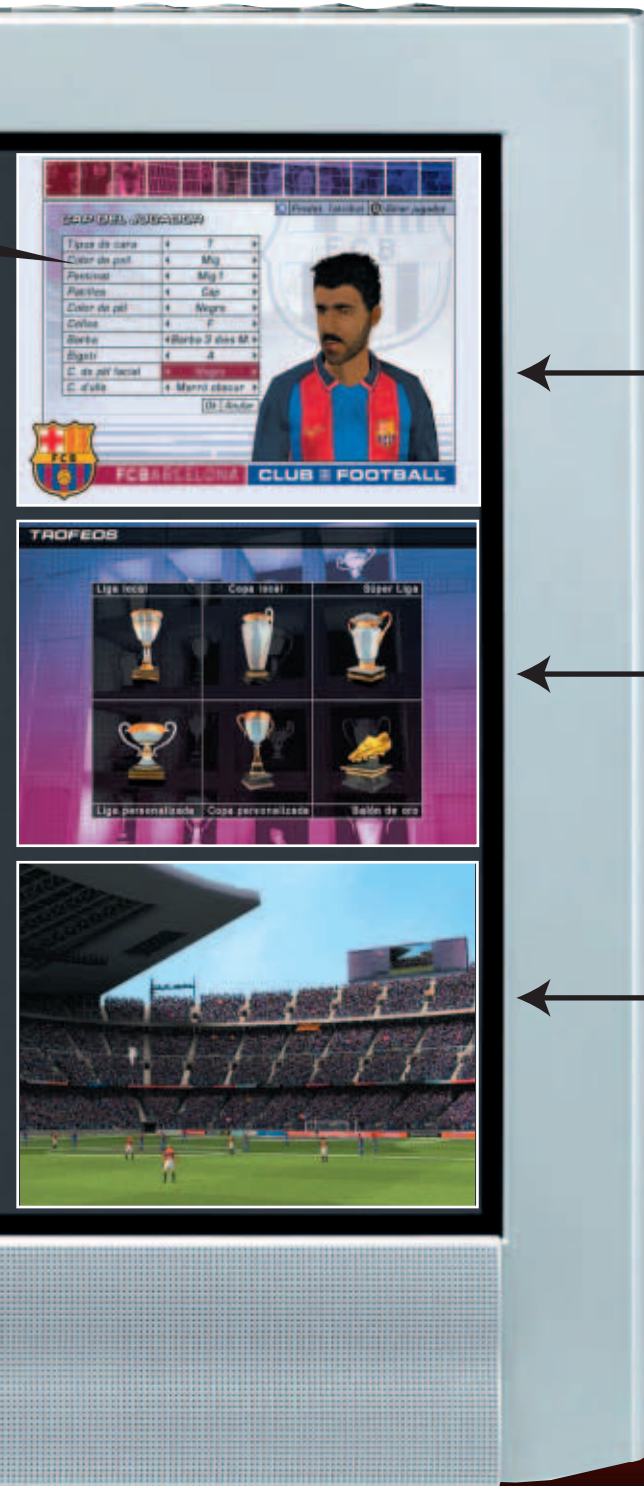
CAP DEL JUGADOR

Proves Canviar | Desar jugador

| Tipus de cara | 7 |
|---|---|
| Color de pell | Mig |
| Pentinat | Mig 1 |
| Patilles | Cap |
| Color de pèl | Negre |
| Cella | F |
| Barba | Barba 3 dies M |
| Bigoti | 4 |
| C. de pèl facial | Negre |
| C. d'ulls | Marró obscur |

Dr. Endar

FCB

FCBARCELONA

CLUB FOOTBALL

TROFEOS

Liga local | Copa local | Súper Liga

Liga personalizada | Copa personalizada | Balón de oro